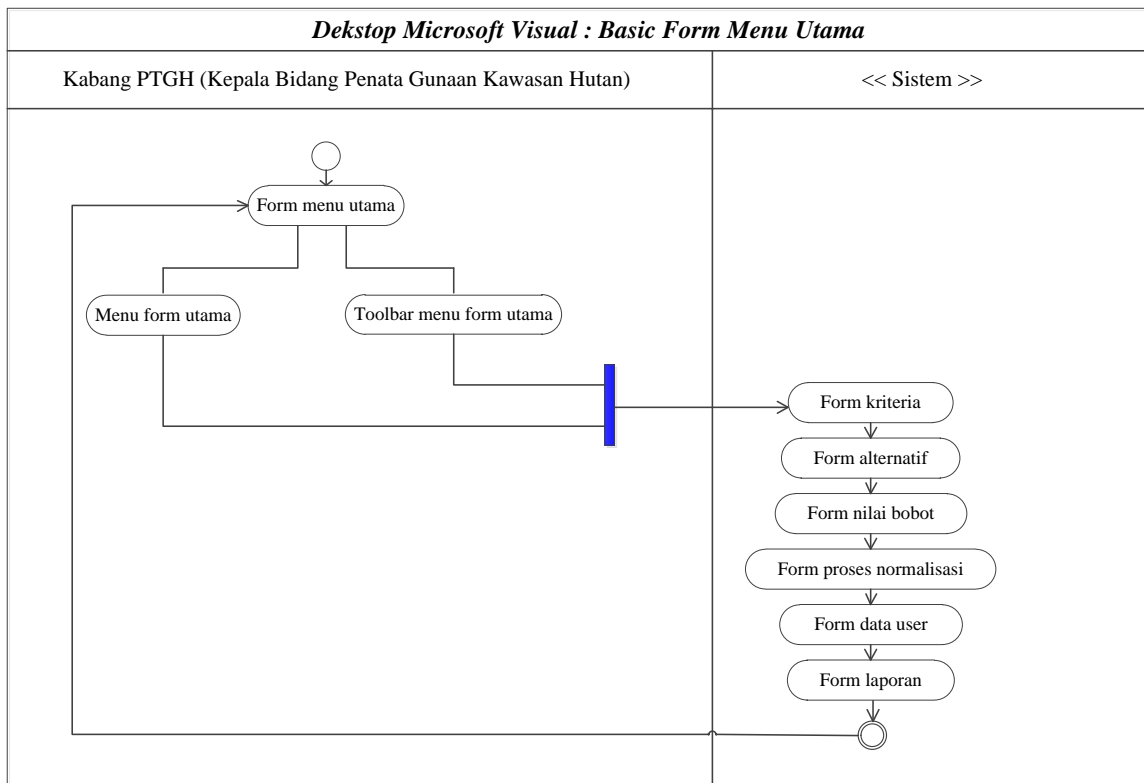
Dekstop Microsoft Visual : Basic Form Menu Utama

Kabang PTGH (Kepala Bidang Penata Gunaan Kawasan Hutan)

<< Sistem >>

Form menu utama

Menu form utama

Toolbar menu form utama

Form kriteria

Form alternatif

Form nilai bobot

Form proses normalisasi

Form data user

Form laporan